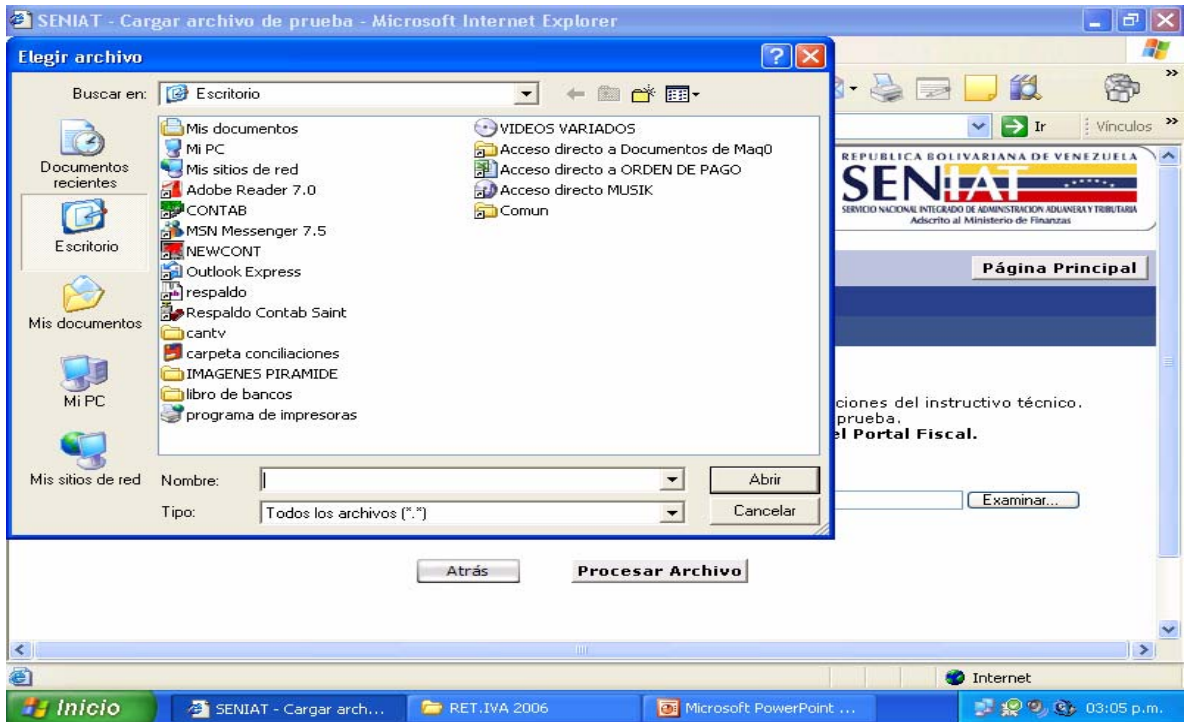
SENIAT - Cargar archivo de prueba - Microsoft Internet Explorer

Elegir archivo

Buscar en: Escritorio

Documentos recientes

Escritorio

Mis documentos

Mi PC

Mis sitios de red

Mis documentos
Mi PC
Mis sitios de red
Adobe Reader 7.0
CONTAB
MSN Messenger 7.5
NEWCONT
Outlook Express
respaldo
Respaldo Contab Saint
cantv
carpeta conciliaciones
IMAGENES PIRAMIDE
libro de bancos
programa de impresoras

VIDEOS VARIADOS
Acceso directo a Documentos de Maq0
Acceso directo a ORDEN DE PAGO
Acceso directo MUSIK
Comun

Nombre:

Tipo: Todos los archivos (*.*)

Abrir

Cancelar

Ir

Vínculos

REPUBLICA BOLIVARIANA DE VENEZUELA
SENIAT
SERVICIO NACIONAL INTEGRADO DE ADMINISTRACION ADUANERA Y TRIBUTARIA
Adscrito al Ministerio de Finanzas

Página Principal

ciones del instructivo técnico.
prueba.
l Portal Fiscal.

Examinar...

Atrás

Procesar Archivo

Internet

Inicio

SENIAT - Cargar arch...

RET.IVA 2006

Microsoft PowerPoint ...

03:05 p.m.